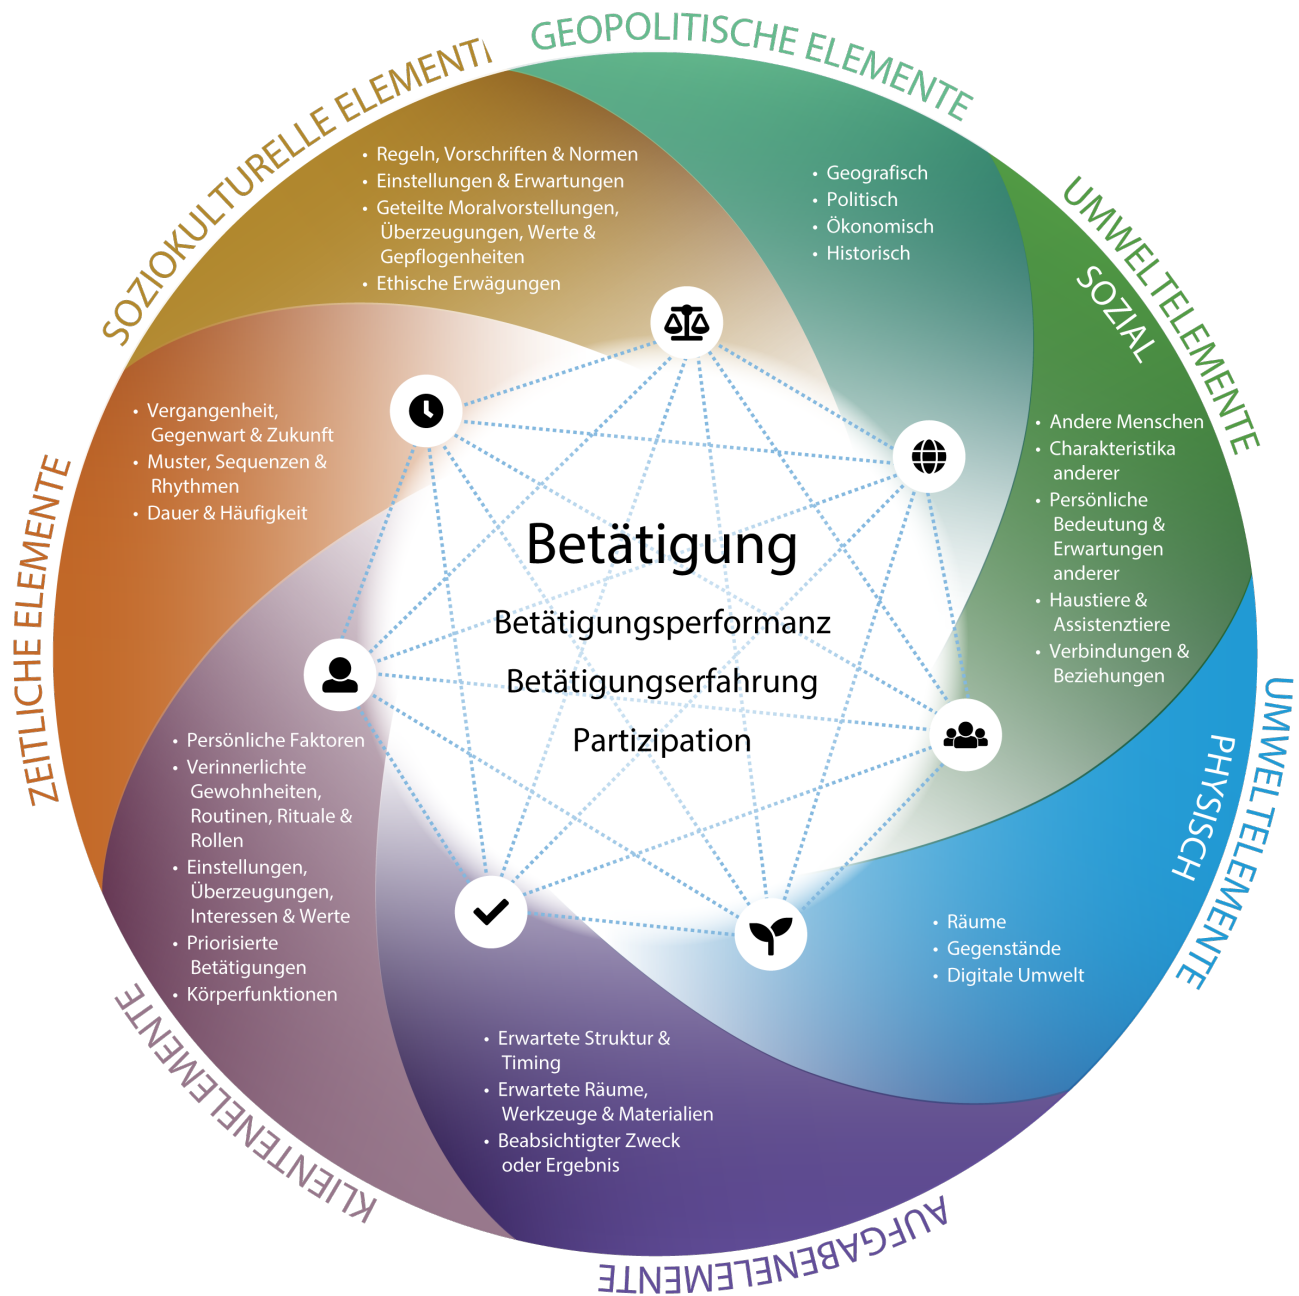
GEOPOLITISCHE ELEMENTE

SOZIOKULTURELLE ELEMENTE

- Regeln, Vorschriften & Normen
- Einstellungen & Erwartungen
- Geteilte Moralvorstellungen, Überzeugungen, Werte & Gepflogenheiten
- Ethische Erwägungen

- Geografisch
- Politisch
- Ökonomisch
- Historisch

UMWELTELEMENTE SOZIAL

- Andere Menschen
- Charakteristika anderer
- Persönliche Bedeutung & Erwartungen anderer
- Haustiere & Assistenztiere
- Verbindungen & Beziehungen

ZEITLICHE ELEMENTE

- Vergangenheit, Gegenwart & Zukunft
- Muster, Sequenzen & Rhythmen
- Dauer & Häufigkeit

Betätigung

Betätigungsperformanz

Betätigungserfahrung

Partizipation

UMWELTELEMENTE PHYSISCH

- Räume
- Gegenstände
- Digitale Umwelt

KLIENTENELEMENTE

- Persönliche Faktoren
- Verinnerlichte Gewohnheiten, Routinen, Rituale & Rollen
- Einstellungen, Überzeugungen, Interessen & Werte
- Priorisierte Betätigungen
- Körperfunktionen

AUFGABENELEMENTE

- Erwartete Struktur & Timing
- Erwartete Räume, Werkzeuge & Materialien
- Beabsichtigter Zweck oder Ergebnis